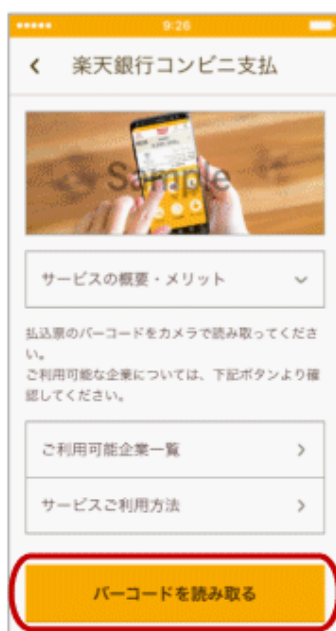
9:26

‹ 楽天銀行コンビニ支払

Sample

サービスの概要・メリット ⌄

払込票のバーコードをカメラで読み取ってください。
ご利用可能な企業については、下記ボタンより確認してください。

ご利用可能企業一覧 ›

サービスご利用方法 ›

バーコードを読み取る